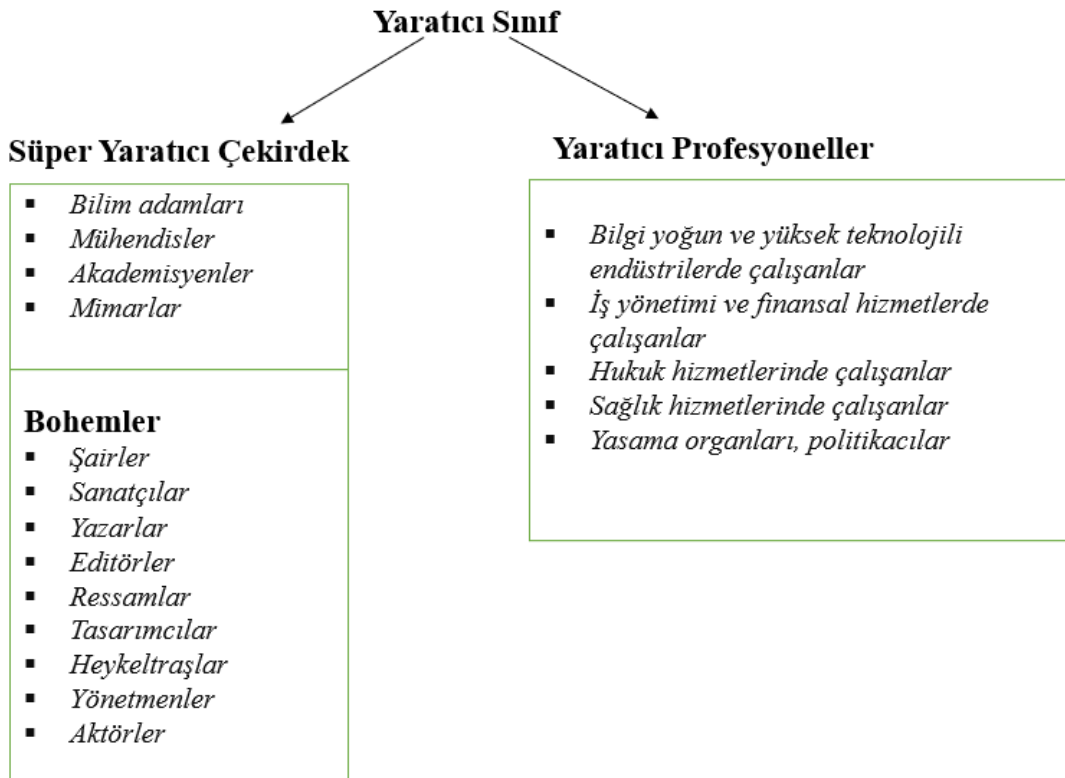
Yaratıcı Sınıf

Süper Yaratıcı Çekirdek

- Bilim adamları
- Mühendisler
- Akademisyenler
- Mimarlar

Bohemler

- Şairler
- Sanatçılar
- Yazarlar
- Editörler
- Ressamlar
- Tasarımcılar
- Heykeltraşlar
- Yönetmenler
- Aktörler

Yaratıcı Profesyoneller

- Bilgi yoğun ve yüksek teknolojili endüstrilerde çalışanlar
- İş yönetimi ve finansal hizmetlerde çalışanlar
- Hukuk hizmetlerinde çalışanlar
- Sağlık hizmetlerinde çalışanlar
- Yasama organları, politikacılar